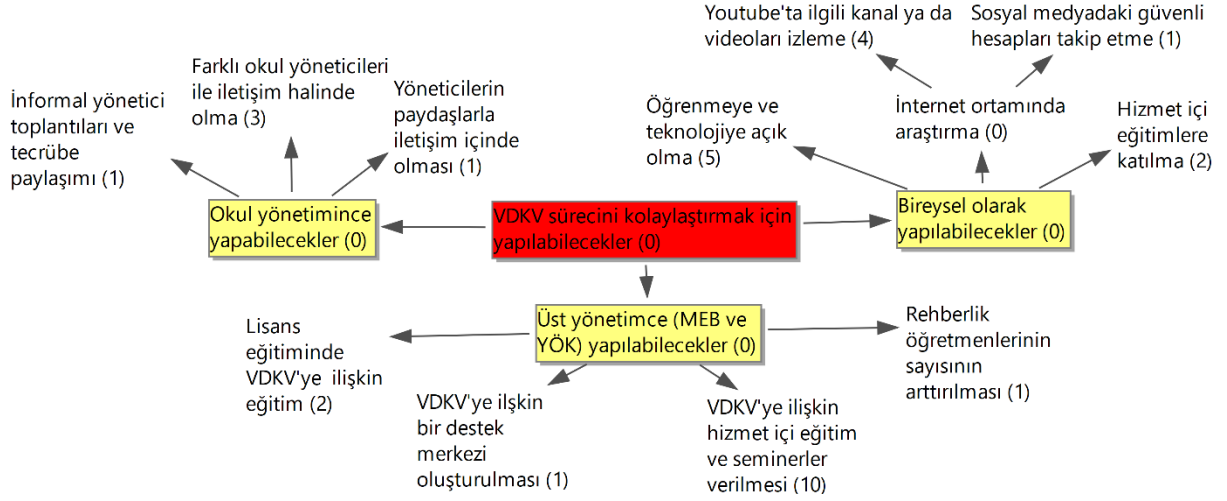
Youtube'ta ilgili kanal ya da videoları izleme (4)

Sosyal medyadaki güvenli hesapları takip etme (1)

Farklı okul yöneticileri ile iletişim halinde olma (3)

İnformal yönetici toplantıları ve tecrübe paylaşımı (1)

Yöneticilerin paydaşlarla iletişim içinde olması (1)

Öğrenmeye ve teknolojiye açık olma (5)

İnternet ortamında araştırma (0)

Hizmet içi eğitimlere katılma (2)

Okul yönetimince yapabilecekler (0)

VDKV sürecini kolaylaştırmak için yapılabilecekler (0)

Bireysel olarak yapılabilecekler (0)

Üst yönetimce (MEB ve YÖK) yapılabilecekler (0)

Lisans eğitiminde VDKV'ye ilişkin eğitim (2)

Rehberlik öğretmenlerinin sayısının arttırılması (1)

VDKV'ye ilşkin bir destek merkezi oluşturulması (1)

VDKV'ye ilişkin hizmet içi eğitim ve seminerler verilmesi (10)